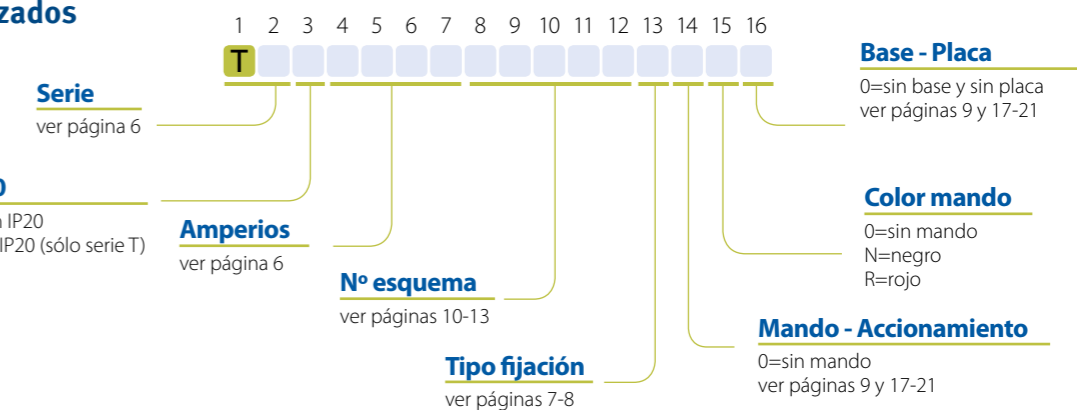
zados

1 2 3 4 5 6 7 8 9 10 11 12 13 14 15 16

T

Base - Placa
0=sin base y sin placa
ver páginas 9 y 17-21

Serie
ver página 6

0
n IP20
IP20 (sólo serie T)

Amperios
ver página 6

Color mando
0=sin mando
N=negro
R=rojo

Nº esquema
ver páginas 10-13

Mando - Accionamiento
0=sin mando
ver páginas 9 y 17-21

Tipo fijación
ver páginas 7-8